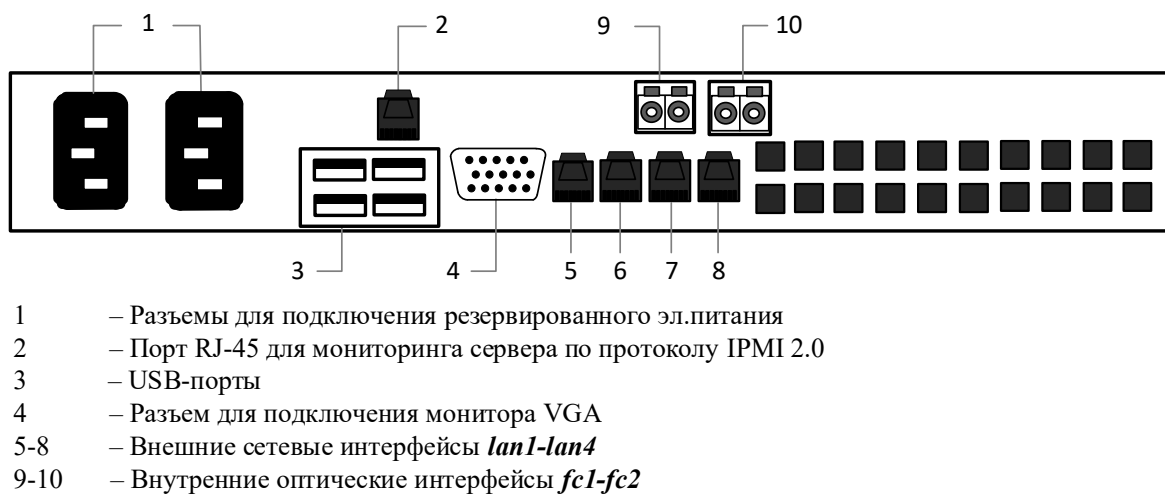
1 2 9 10

3 4 5 6 7 8

1 – Разъемы для подключения резервированного эл.питания
2 – Порт RJ-45 для мониторинга сервера по протоколу IPMI 2.0
3 – USB-порты
4 – Разъем для подключения монитора VGA
5-8 – Внешние сетевые интерфейсы ***lan1-lan4***
9-10 – Внутренние оптические интерфейсы ***fc1-fc2***